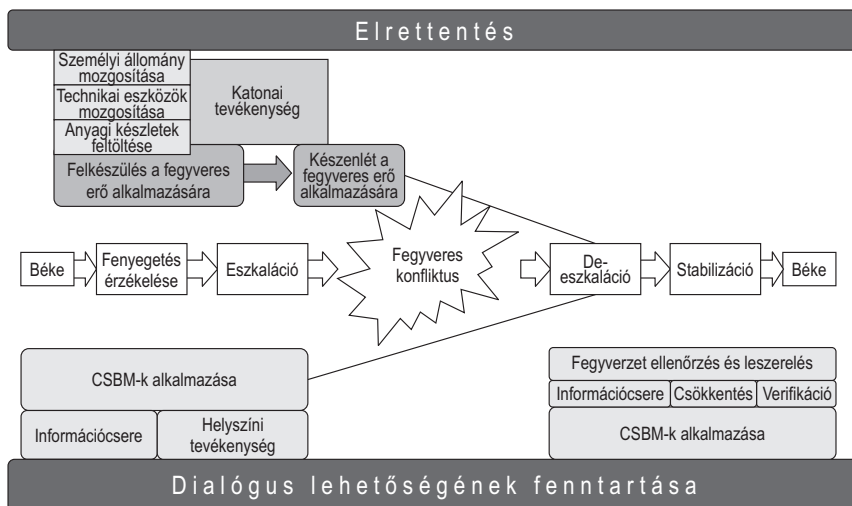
Elrettentés

Személyi állomány mozgosítása

Technikai eszközök mozgosítása

Anyagi készletek feltöltése

Katonai tevékenység

Felkészülés a fegyveres erő alkalmazására

Készenlét a fegyveres erő alkalmazására

Béke

Fenyegetés érzékelése

Eszkaláció

Fegyveres konfliktus

De-eszkaláció

Stabilizáció

Béke

CSBM-k alkalmazása

Információcsere

Helyszíni tevékenység

Fegyverzet ellenőrzés és leszerelés

Információcsere

Csökkentés

Verifikáció

CSBM-k alkalmazása

Dialógus lehetőségének fenntartása